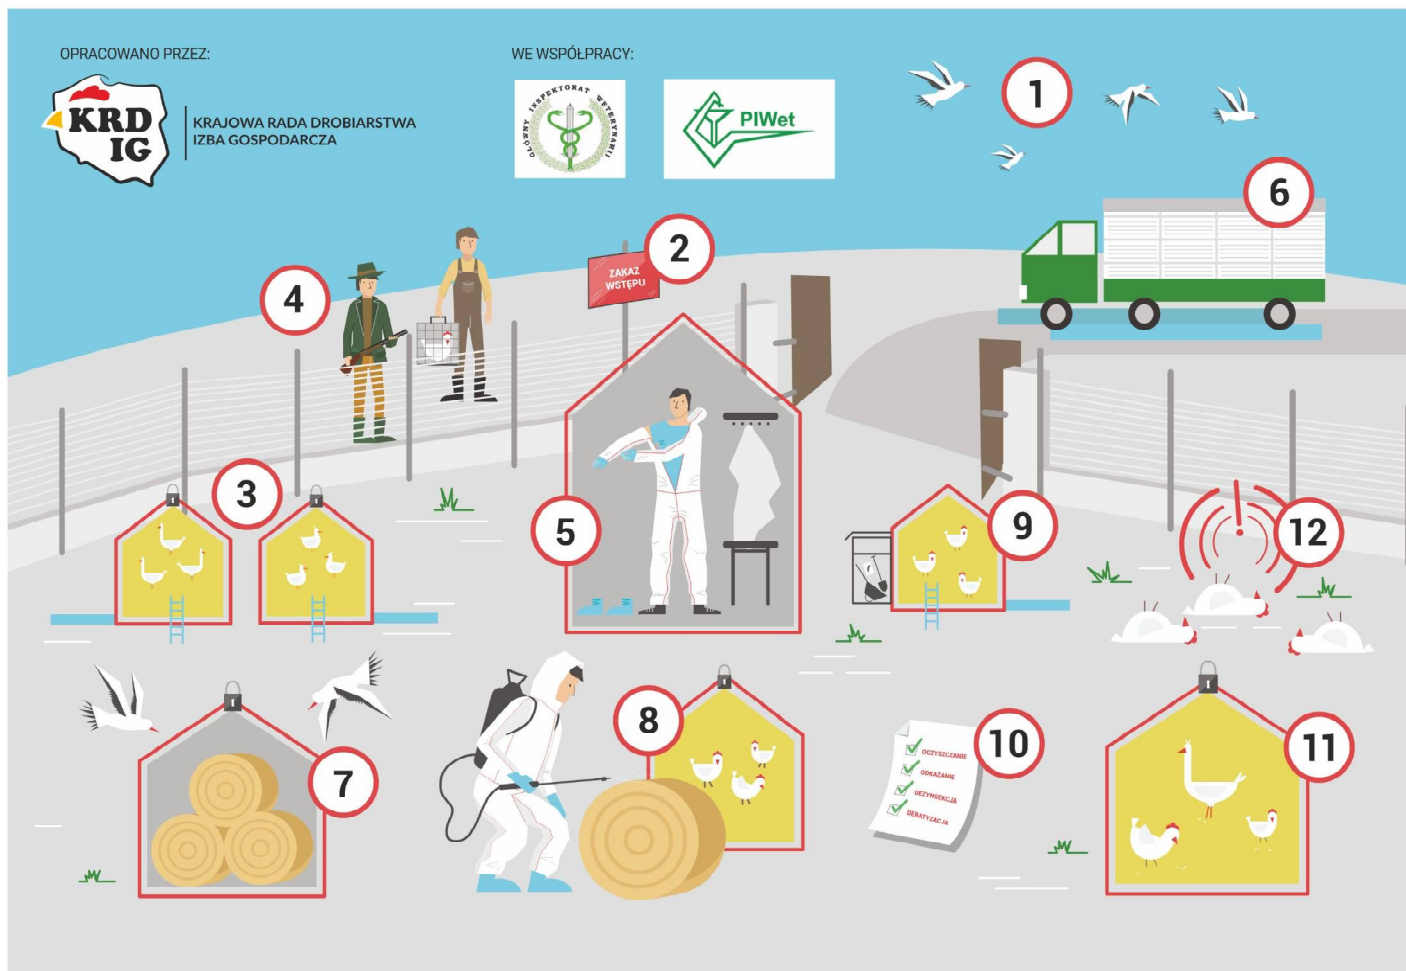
OPRACOWANO PRZEZ:

KRD IG

KRAJOWA RADA DROBIARSTWA IZBA GOSPODARCZA

WE WSPÓŁPRACY:

GŁÓWNY INSPEKTORAT WETERYNARII

PIWet

1

6

2

ZAKAZ WSTĘPU

4

3

5

9

12

8

7

10

OCZYSZCZANIE
ODKAŻANIE
DEZYNSEKCJA
DERATYZACJA

11